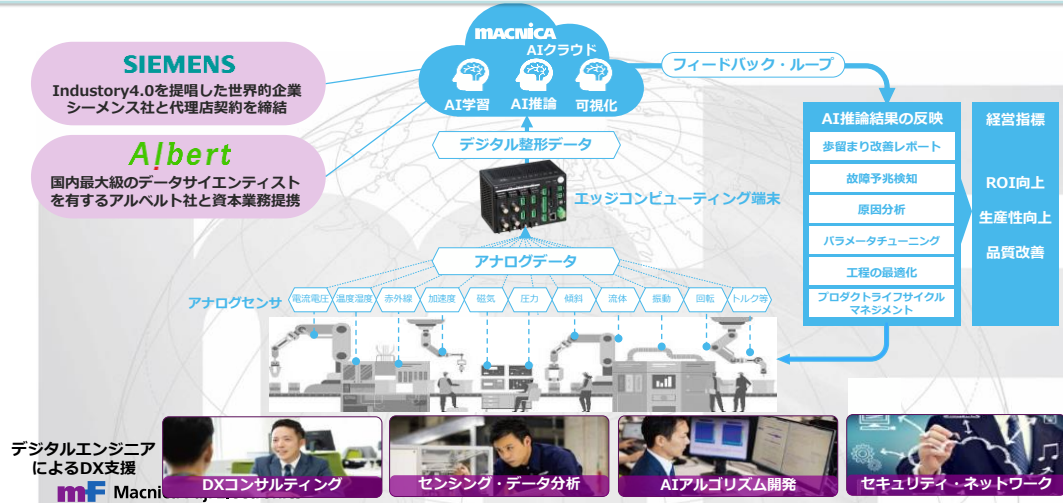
SIEMENS
Industry4.0を提唱した世界的企業
シーメンス社と代理店契約を締結

Albert
国内最大級のデータサイエンティスト
を有するアルベルト社と資本業務提携

MACNICA
AIクラウド
AI学習
AI推論
可視化

フィードバック・ループ

デジタル整形データ

エッジコンピューティング端末

アナログデータ

アナログセンサ
電流電圧
温度湿度
赤外線
加速度
磁気
圧力
傾斜
流体
振動
回転
トルク等

AI推論結果の反映
歩留まり改善レポート
故障予兆検知
原因分析
パラメータチューニング
工程の最適化
プロダクトライフサイクルマネジメント

経営指標
ROI向上
生産性向上
品質改善

デジタルエンジニア
によるDX支援
Macni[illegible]

DXコンサルティング
センシング・データ分析
AIアルゴリズム開発
セキュリティ・ネットワーク